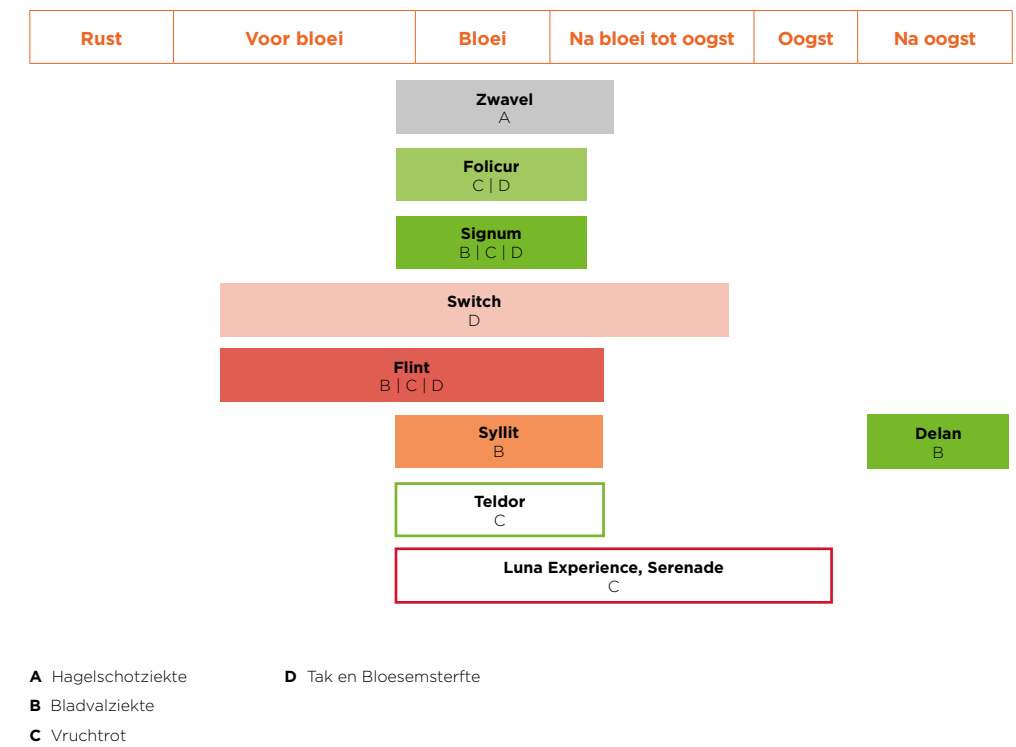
| Rust | Voor bloei | Bloei | Na bloei tot oogst | Oogst | Na oogst |
|---|---|---|---|---|---|

Zwavel
A

Folicur
C | D

Signum
B | C | D

Switch
D

Flint
B | C | D

Syllit
B

Delan
B

Teldor
C

Luna Experience, Serenade
C

**A** Hagelschotziekte

**B** Bladvalziekte

**C** Vruchtrot

**D** Tak en Bloesemsterfte